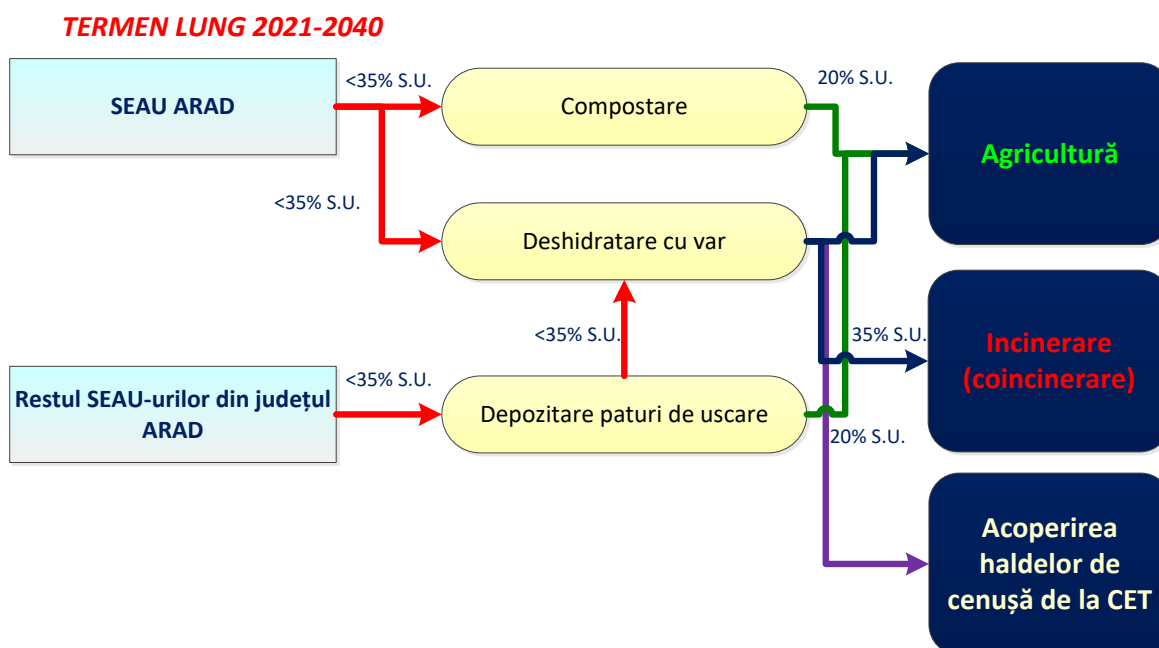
TERMEN LUNG 2021-2040

SEAU ARAD

<35% S.U.

Compostare

20% S.U.

Agricultură

<35% S.U.

Deshidratare cu var

<35% S.U.

35% S.U.

Incinerare (coincinerare)

Restul SEAU-urilor din județul ARAD

<35% S.U.

Depozitare paturi de uscare

20% S.U.

Acoperirea haldelor de cenușă de la CET